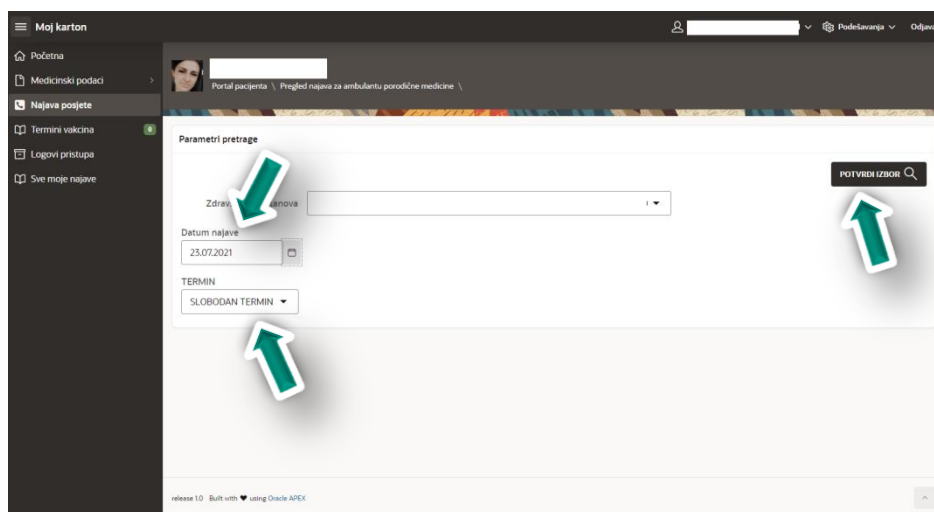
Moj karton

Podešavanja

Odjava

Početna

Medicinski podaci

Najava posjete

Termini vakcina

0

Logovi pristupa

Sve moje najave

Portal pacijenta \ Pregled najava za ambulantu porodične medicine \

Parametri pretrage

POTVRDI IZBOR

Zdrav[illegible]anova

Datum najave

23.07.2021

TERMIN

SLOBODAN TERMIN

release 1.0 Built with ♥ using Oracle APEX